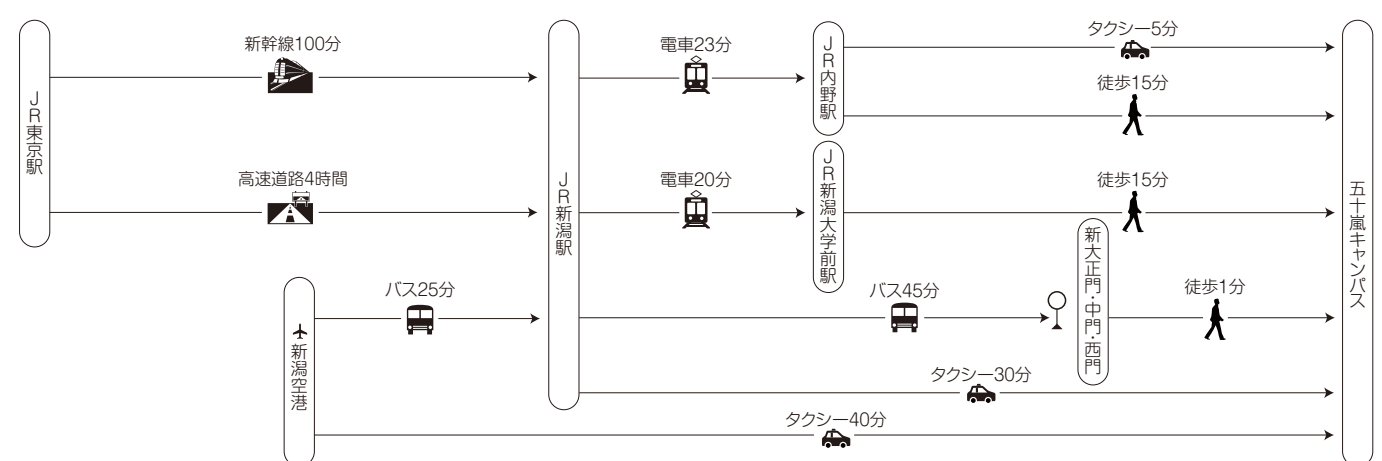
JR東京駅

新幹線100分

高速道路4時間

新潟空港

バス25分

JR新潟駅

電車23分

電車20分

バス45分

タクシー30分

タクシー40分

JR内野駅

JR新潟大学前駅

新大正門・中門・西門

タクシー5分

徒歩15分

徒歩15分

徒歩1分

五十嵐キャンパス